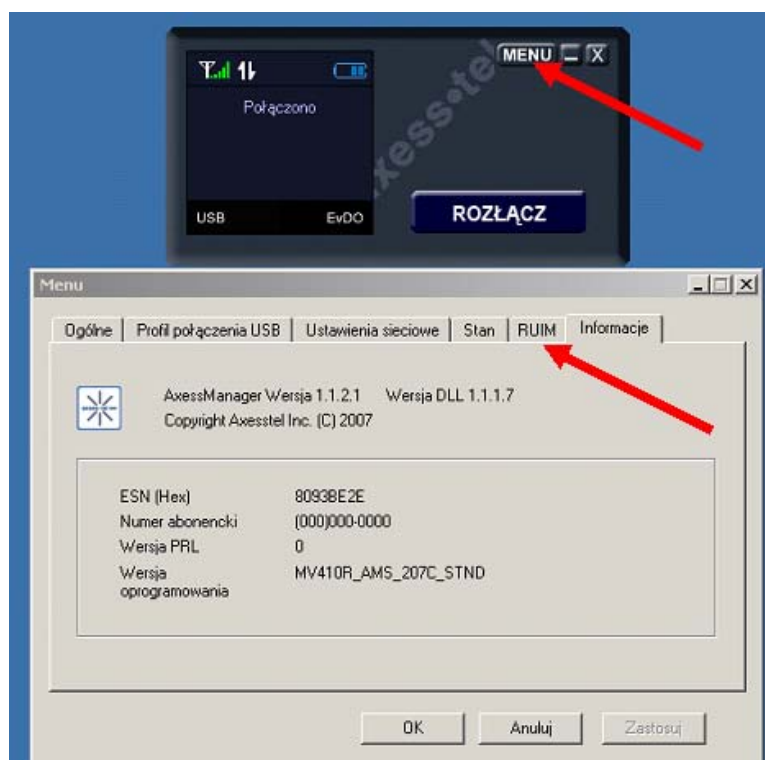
MENU

Połączono

axesstel

USB EvDO

ROZŁĄCZ

Menu

Ogólne | Profil połączenia USB | Ustawienia sieciowe | Stan | RUIM | Informacje

AxessManager Wersja 1.1.2.1 Wersja DLL 1.1.1.7
Copyright Axesstel Inc. (C) 2007

ESN (Hex) 8093BE2E
Numer abonencki (000)000-0000
Wersja PRL 0
Wersja oprogramowania MV410R_AMS_207C_STND

OK Anuluj Zastosuj